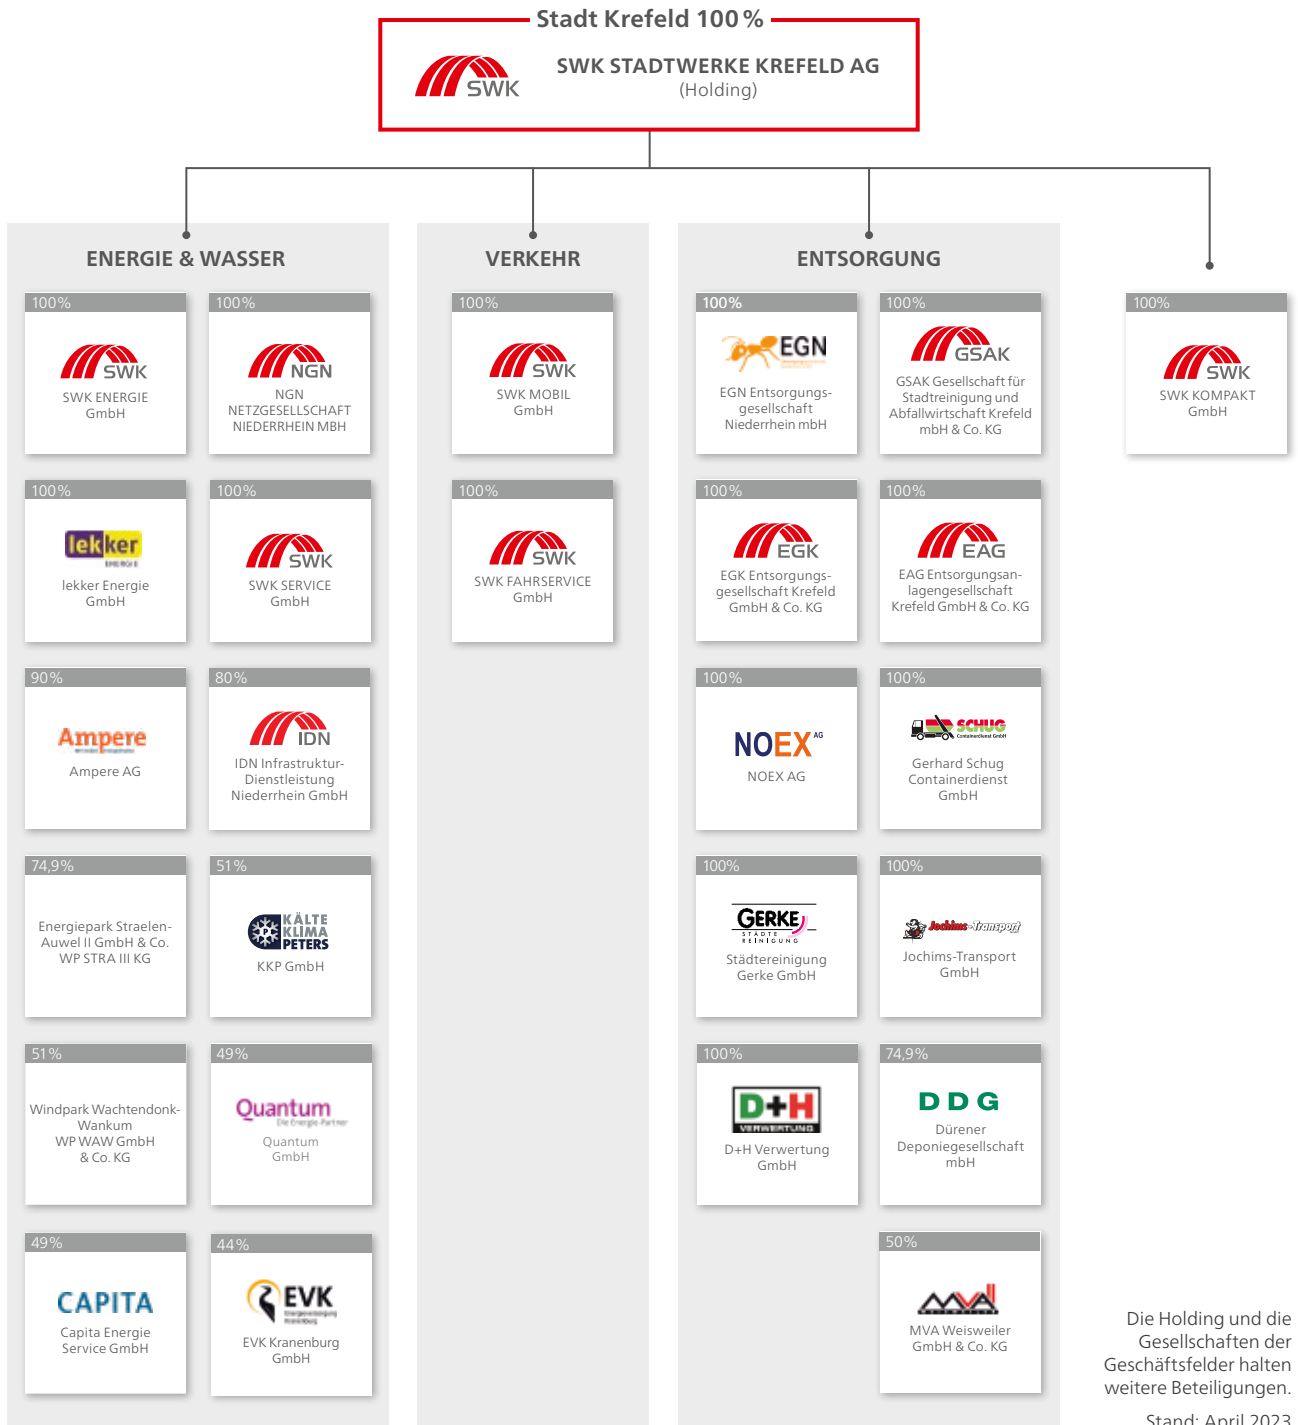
Stadt Krefeld 100 %

SWK

SWK STADTWERKE KREFELD AG
(Holding)

ENERGIE & WASSER

100%
SWK
SWK ENERGIE GmbH

100%
NGN
NGN NETZGESELLSCHAFT NIEDERRHEIN MBH

100%
lekker
lekker Energie GmbH

100%
SWK
SWK SERVICE GmbH

90%
Ampere
Ampere AG

80%
IDN
IDN Infrastruktur-Dienstleistung Niederrhein GmbH

74,9%
Energiepark Straelen-Auwel II GmbH & Co. WP STRA III KG

51%
KÄLTE KLIMA PETERS
KKP GmbH

51%
Windpark Wachtendonk-Wankum WP WAW GmbH & Co. KG

49%
Quantum
Quantum GmbH

49%
CAPITA
Capita Energie Service GmbH

44%
EVK
EVK Kranenburg GmbH

VERKEHR

100%
SWK
SWK MOBIL GmbH

100%
SWK
SWK FAHRSERVICE GmbH

ENTSORGUNG

100%
EGN
EGN Entsorgungs-gesellschaft Niederrhein mbH

100%
GSAK
GSAK Gesellschaft für Stadtreinigung und Abfallwirtschaft Krefeld mbH & Co. KG

100%
EGK
EGK Entsorgungs-gesellschaft Krefeld GmbH & Co. KG

100%
EAG
EAG Entsorgungsan-lagengesellschaft Krefeld GmbH & Co. KG

100%
NOEX AG
NOEX AG

100%
SCHUG
Gerhard Schug Containerdienst GmbH

100%
GERKE STÄDTE REINIGUNG
Städtereinigung Gerke GmbH

100%
Jochims-Transport
Jochims-Transport GmbH

100%
D+H VERWERTUNG
D+H Verwertung GmbH

74,9%
DDG
Dürener Deponiegesellschaft mbH

50%
MVA Weisweiler GmbH & Co. KG

100%
SWK
SWK KOMPAKT GmbH

Die Holding und die Gesellschaften der Geschäftsfelder halten weitere Beteiligungen.

Stand: April 2023